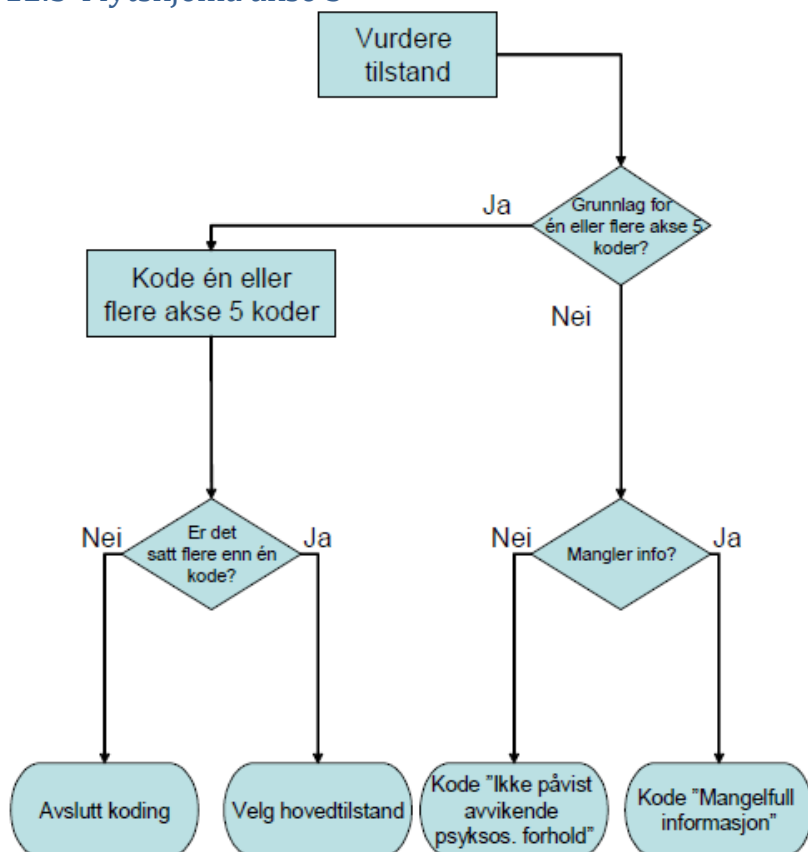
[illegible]

Vurdere tilstand

Grunnlag for én eller flere akse 5 koder?

Ja

Nei

Kode én eller flere akse 5 koder

Er det satt flere enn én kode?

Nei

Ja

Mangler info?

Nei

Ja

Avslutt koding

Velg hovedtilstand

Kode "Ikke påvist avvikende psyksos. forhold"

Kode "Mangelfull informasjon"